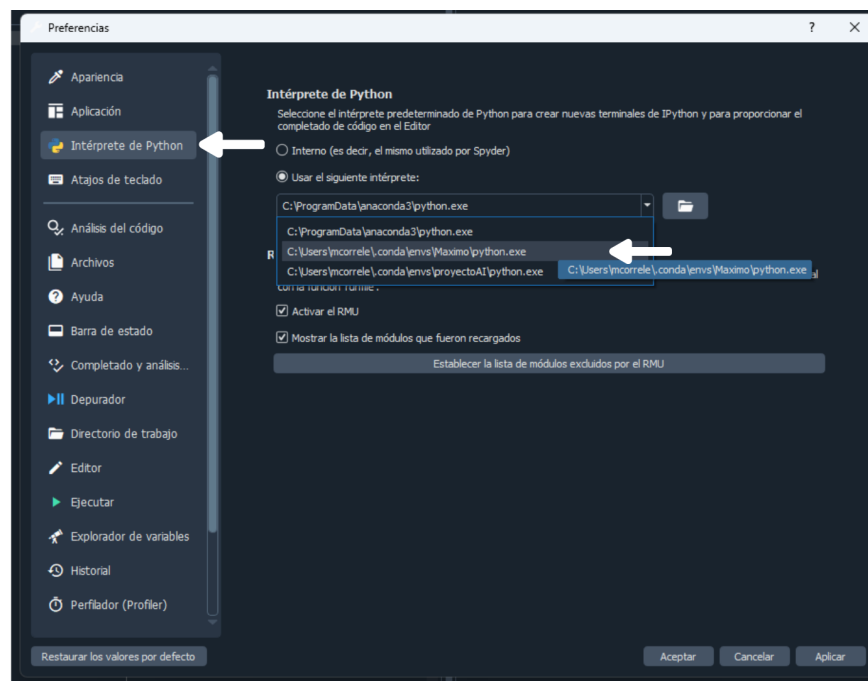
Preferencias

?

Apariencia
Aplicación
Intérprete de Python
Atajos de teclado
Análisis del código
Archivos
Ayuda
Barra de estado
Completado y análisis...
Depurador
Directorio de trabajo
Editor
Ejecutar
Explorador de variables
Historial
Perfilador (Profiler)

Intérprete de Python
Seleccione el intérprete predeterminado de Python para crear nuevas terminales de IPython y para proporcionar el completado de código en el Editor

Interno (es decir, el mismo utilizado por Spyder)
Usar el siguiente intérprete:
C:\ProgramData\anaconda3\python.exe
C:\ProgramData\anaconda3\python.exe
C:\Users\mcorrele\.conda\envs\Maximo\python.exe
C:\Users\mcorrele\.conda\envs\proyectoAI\python.exe
C:\Users\mcorrele\.conda\envs\Maximo\python.exe
R
con la función 'runfile'.
Activar el RMU
Mostrar la lista de módulos que fueron recargados
Establecer la lista de módulos excluidos por el RMU

Restaurar los valores por defecto
Aceptar
Cancelar
Aplicar